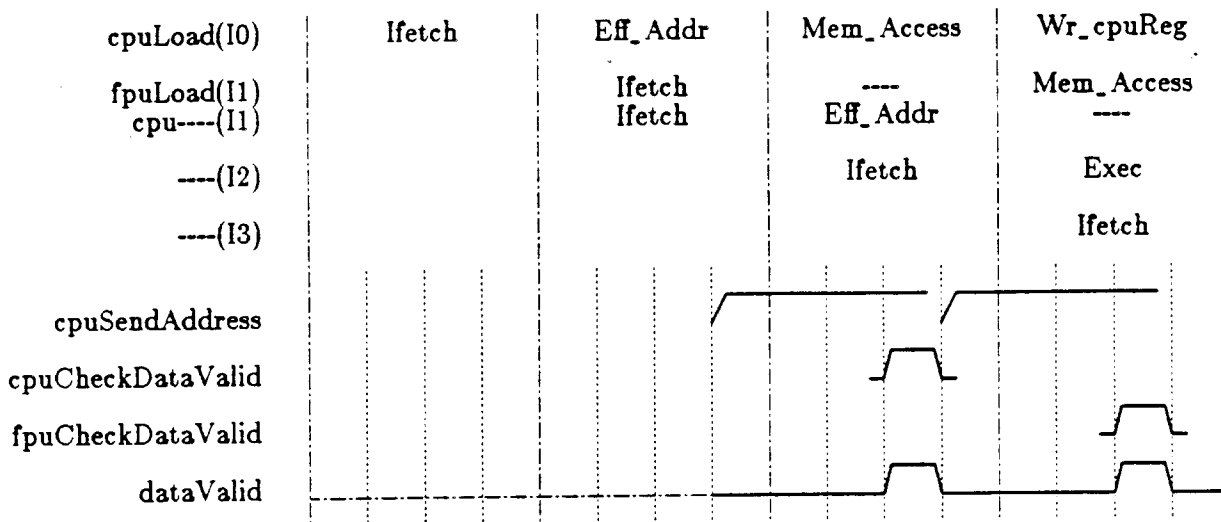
cpuLoad(I0) Ifetch Eff_Addr Mem_Access Wr_cpuReg

fpuLoad(I1) Ifetch ---- Mem_Access
cpu----(I1) Ifetch Eff_Addr ----

----(I2) Ifetch Exec

----(I3) Ifetch

cpuSendAddress

cpuCheckDataValid

fpuCheckDataValid

dataValid